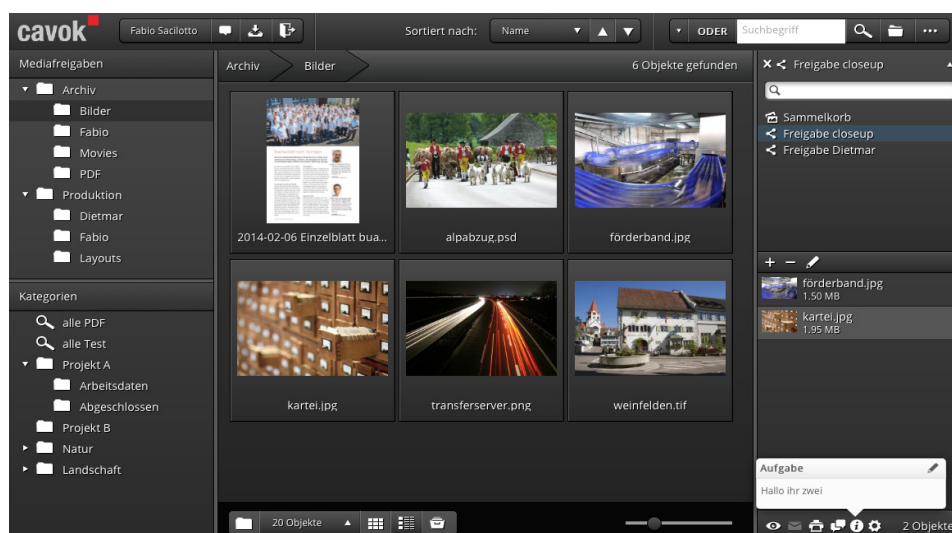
cavok

Fabio Sacilotto

Sortiert nach: Name

ODER Suchbegriff

Mediafreigaben
Archiv
Bilder
Fabio
Movies
PDF
Produktion
Dietmar
Fabio
Layouts

Kategorien
alle PDF
alle Test
Projekt A
Arbeitsdaten
Abgeschlossen
Projekt B
Natur
Landschaft

Archiv Bilder 6 Objekte gefunden

2014-02-06 Einzelblatt bua...
alpabzug.psd
förderband.jpg
kartei.jpg
transferserver.png
weinfelden.tif

20 Objekte

Freigabe closeup
Sammelkorb
Freigabe closeup
Freigabe Dietmar

+ −
förderband.jpg
1.50 MB
kartei.jpg
1.95 MB

Aufgabe
Hallo ihr zwei

2 Objekte